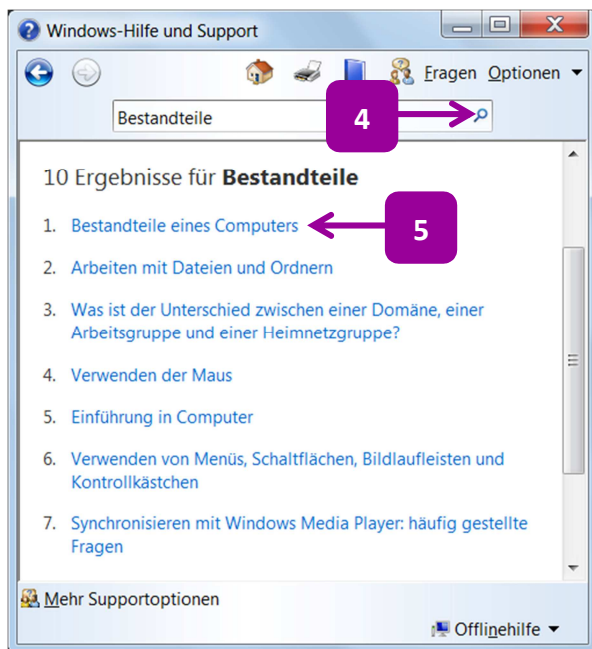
Windows-Hilfe und Support

Fragen Optionen

Bestandteile

4

10 Ergebnisse für **Bestandteile**

1. Bestandteile eines Computers

5

2. Arbeiten mit Dateien und Ordnern

3. Was ist der Unterschied zwischen einer Domäne, einer Arbeitsgruppe und einer Heimnetzgruppe?

4. Verwenden der Maus

5. Einführung in Computer

6. Verwenden von Menüs, Schaltflächen, Bildlaufleisten und Kontrollkästchen

7. Synchronisieren mit Windows Media Player: häufig gestellte Fragen

Mehr Supportoptionen

Offlinehilfe